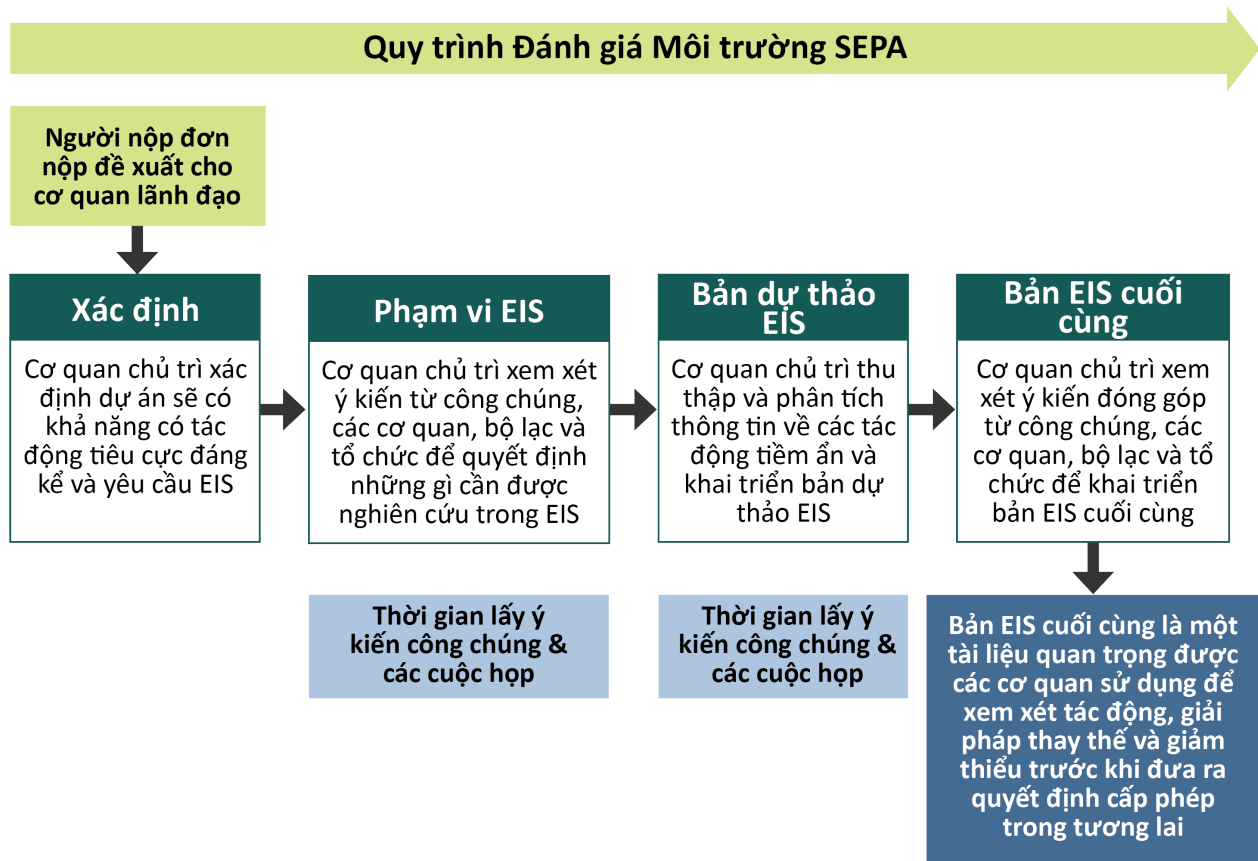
Quy trình Đánh giá Môi trường SEPA

Người nộp đơn nộp đề xuất cho cơ quan lãnh đạo

Xác định

Cơ quan chủ trì xác định dự án sẽ có khả năng có tác động tiêu cực đáng kể và yêu cầu EIS

Phạm vi EIS

Cơ quan chủ trì xem xét ý kiến từ công chúng, các cơ quan, bộ lạc và tổ chức để quyết định những gì cần được nghiên cứu trong EIS

Bản dự thảo EIS

Cơ quan chủ trì thu thập và phân tích thông tin về các tác động tiềm ẩn và khai triển bản dự thảo EIS

Bản EIS cuối cùng

Cơ quan chủ trì xem xét ý kiến đóng góp từ công chúng, các cơ quan, bộ lạc và tổ chức để khai triển bản EIS cuối cùng

Thời gian lấy ý kiến công chúng & các cuộc họp

Thời gian lấy ý kiến công chúng & các cuộc họp

Bản EIS cuối cùng là một tài liệu quan trọng được các cơ quan sử dụng để xem xét tác động, giải pháp thay thế và giảm thiểu trước khi đưa ra quyết định cấp phép trong tương lai